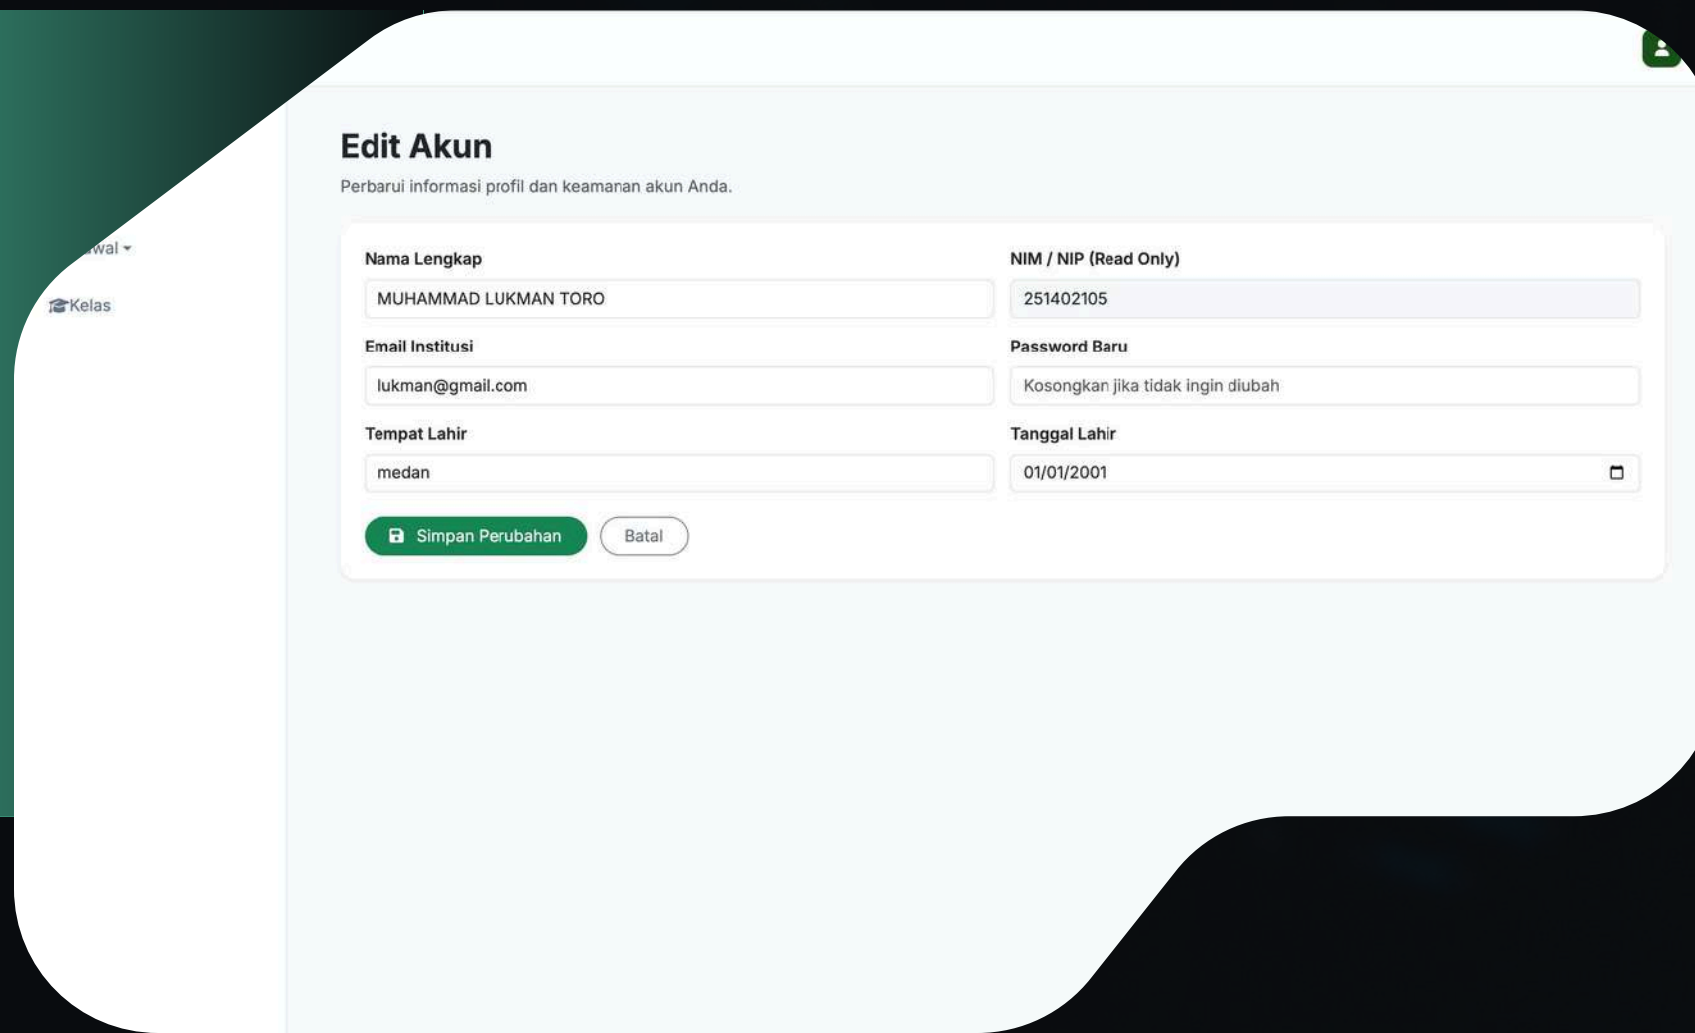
Edit Akun

Perbarui informasi profil dan keamanan akun Anda.

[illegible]wal

Kelas

Nama Lengkap

MUHAMMAD LUKMAN TORO

NIM / NIP (Read Only)

251402105

Email Institusi

lukman@gmail.com

Password Baru

Kosongkan jika tidak ingin diubah

Tempat Lahir

medan

Tanggal Lahir

01/01/2001

Simpan Perubahan

Batal